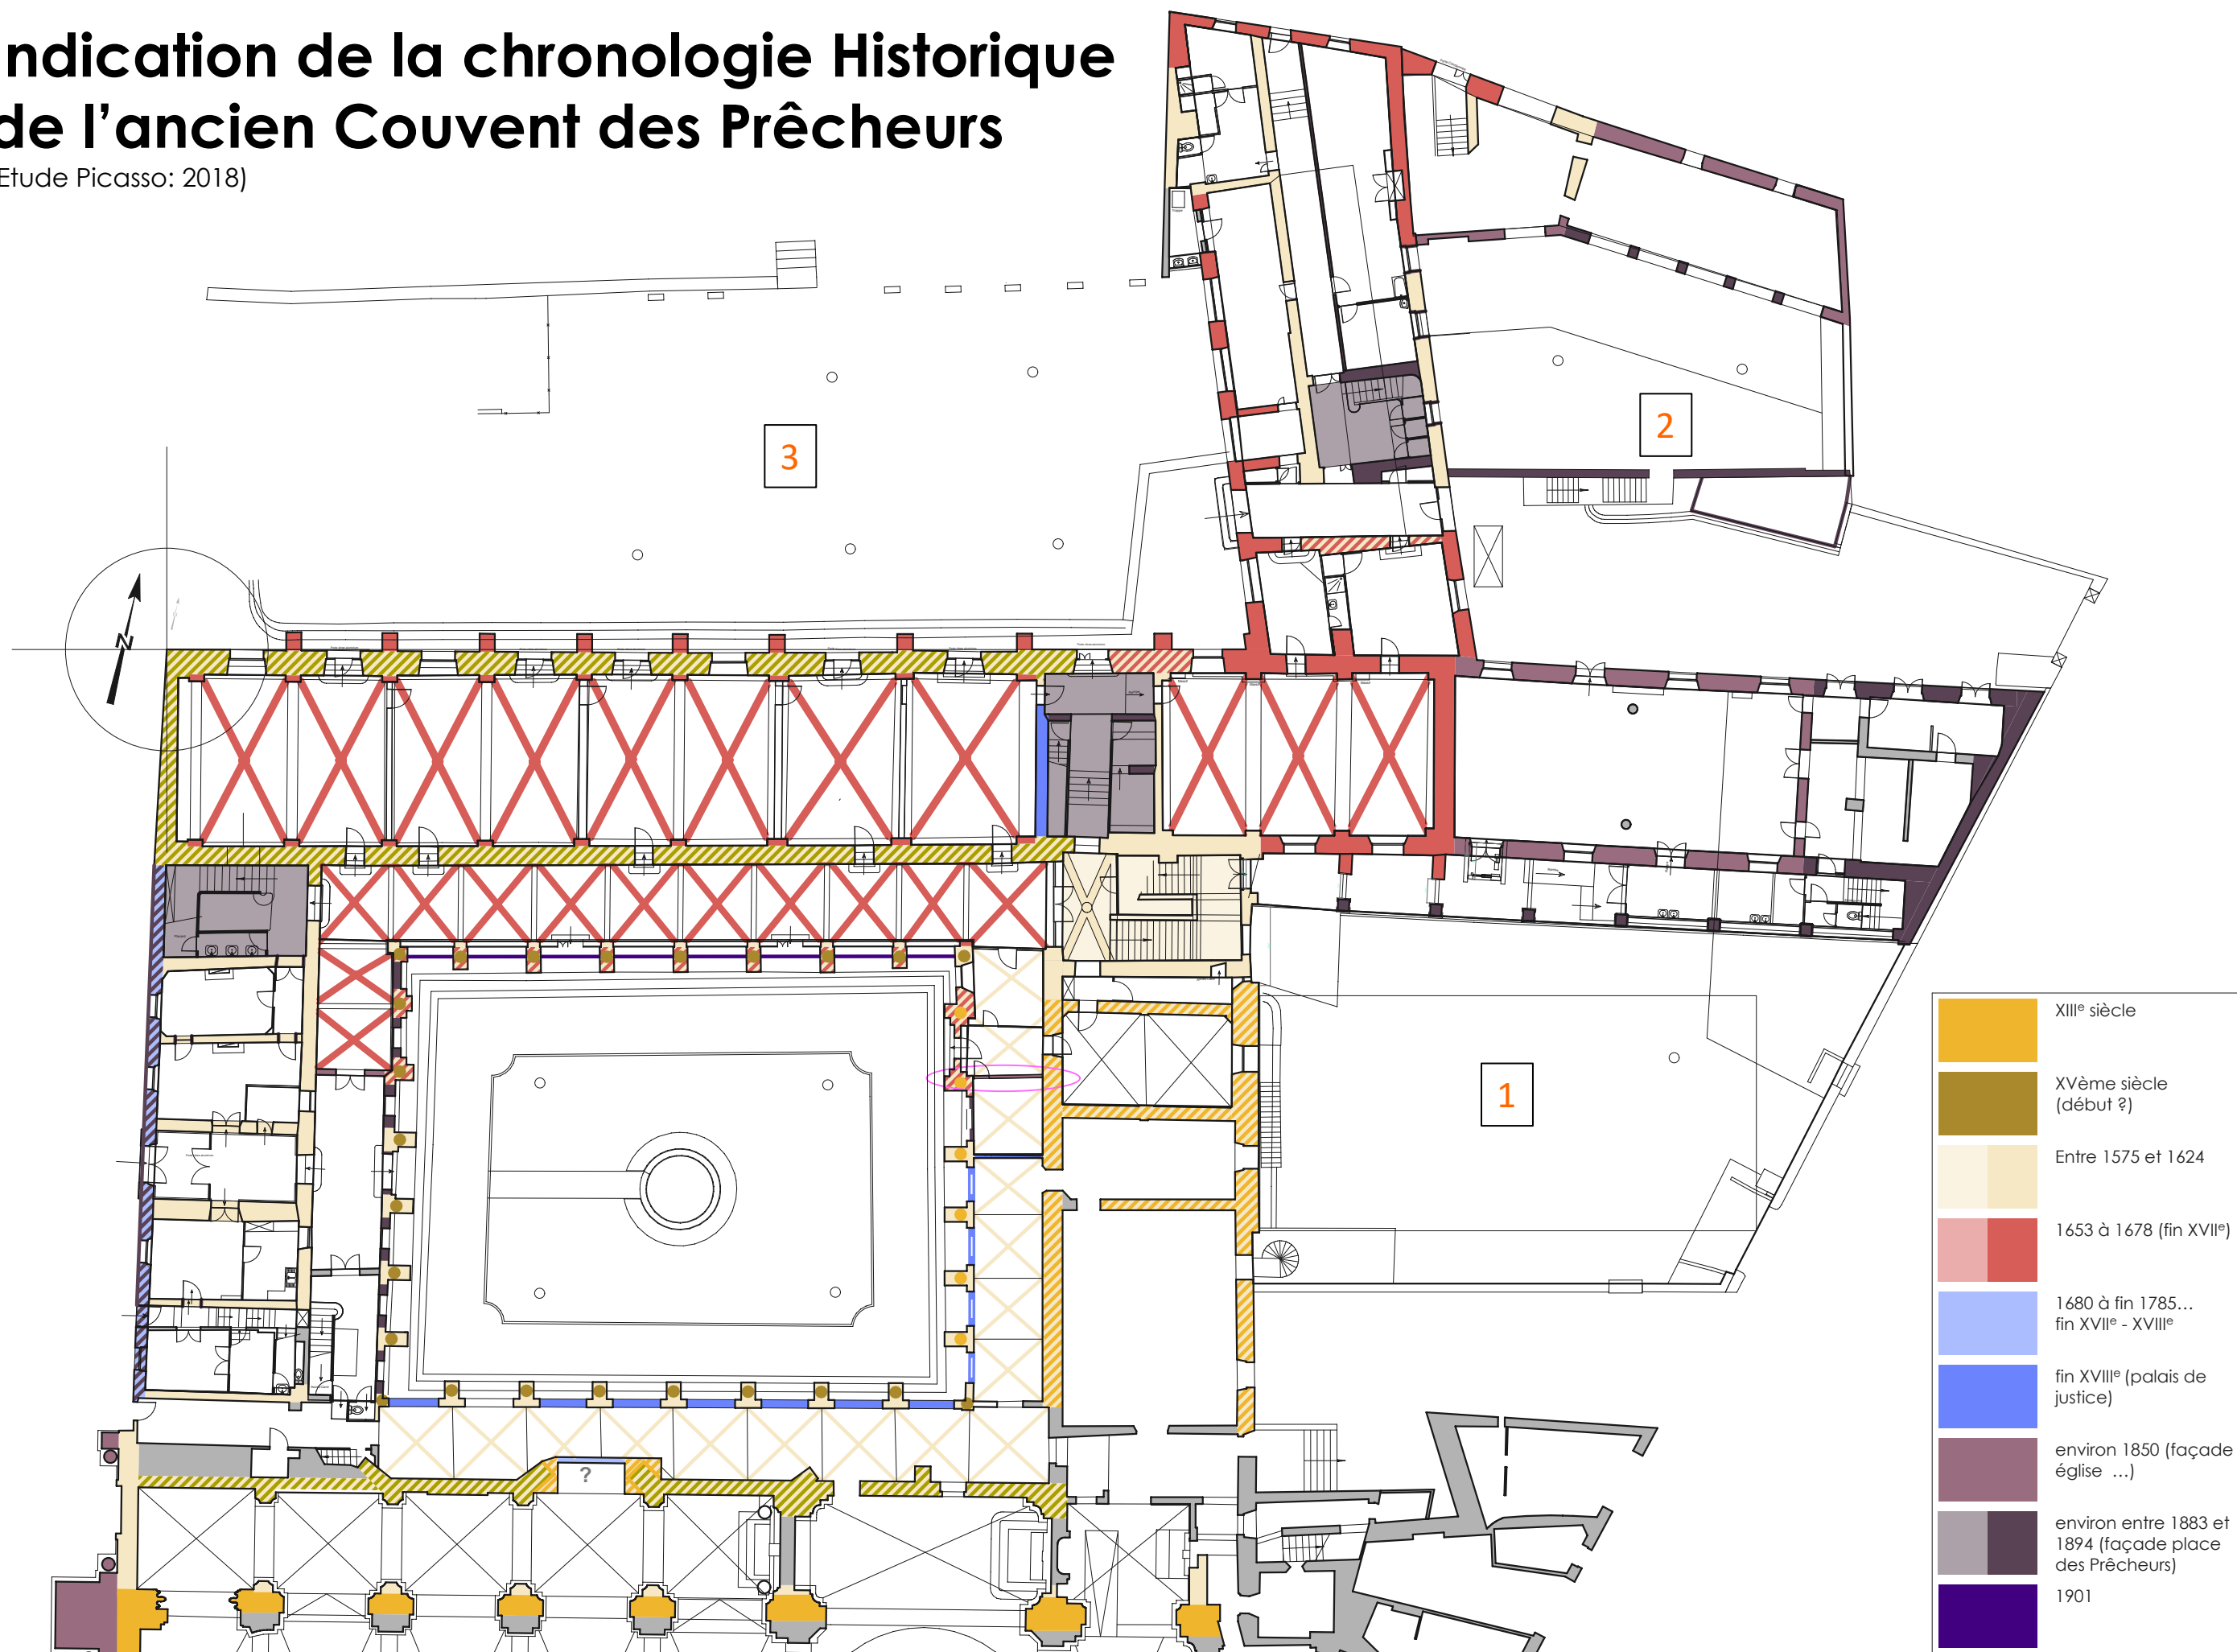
ndication de la chronologie Historique de l'ancien Couvent des Prêcheurs
Etude Picasso: 2018)

3

2

N

1

?

XIIIᵉ siècle

XVème siècle (début ?)

Entre 1575 et 1624

1653 à 1678 (fin XVIIᵉ)

1680 à fin 1785… fin XVIIᵉ - XVIIIᵉ

fin XVIIIᵉ (palais de justice)

environ 1850 (façade église …)

environ entre 1883 et 1894 (façade place des Prêcheurs)

1901